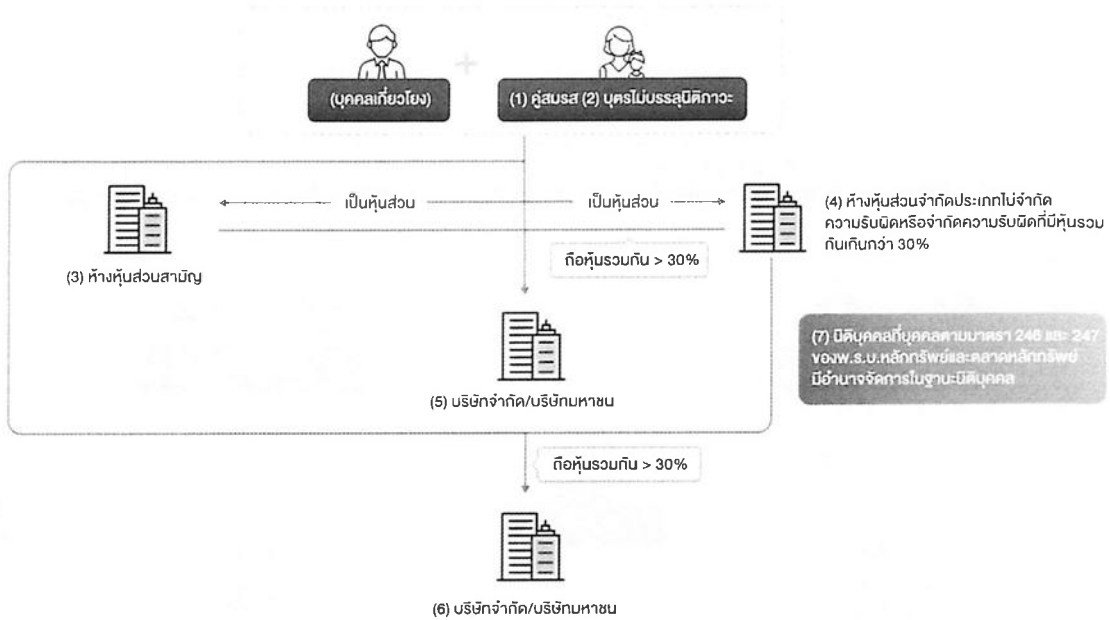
(บุคคลเกี่ยวโยง)

(1) คู่สมรส (2) บุตรไม่บรรลุนิติภาวะ

เป็นหุ้นส่วน

เป็นหุ้นส่วน

(4) ห้างหุ้นส่วนจำกัดประเภทไม่จำกัดความรับผิดหรือจำกัดความรับผิดที่มีหุ้นรวมกันเกินกว่า 30%

ถือหุ้นรวมกัน > 30%

(3) ห้างหุ้นส่วนสามัญ

(7) นิติบุคคลที่บุคคลตามมาตรา 246 และ 247 ของพ.ร.บ.หลักทรัพย์และตลาดหลักทรัพย์มีอำนาจจัดการในฐานะนิติบุคคล

(5) บริษัทจำกัด/บริษัทมหาชน

ถือหุ้นรวมกัน > 30%

(6) บริษัทจำกัด/บริษัทมหาชน